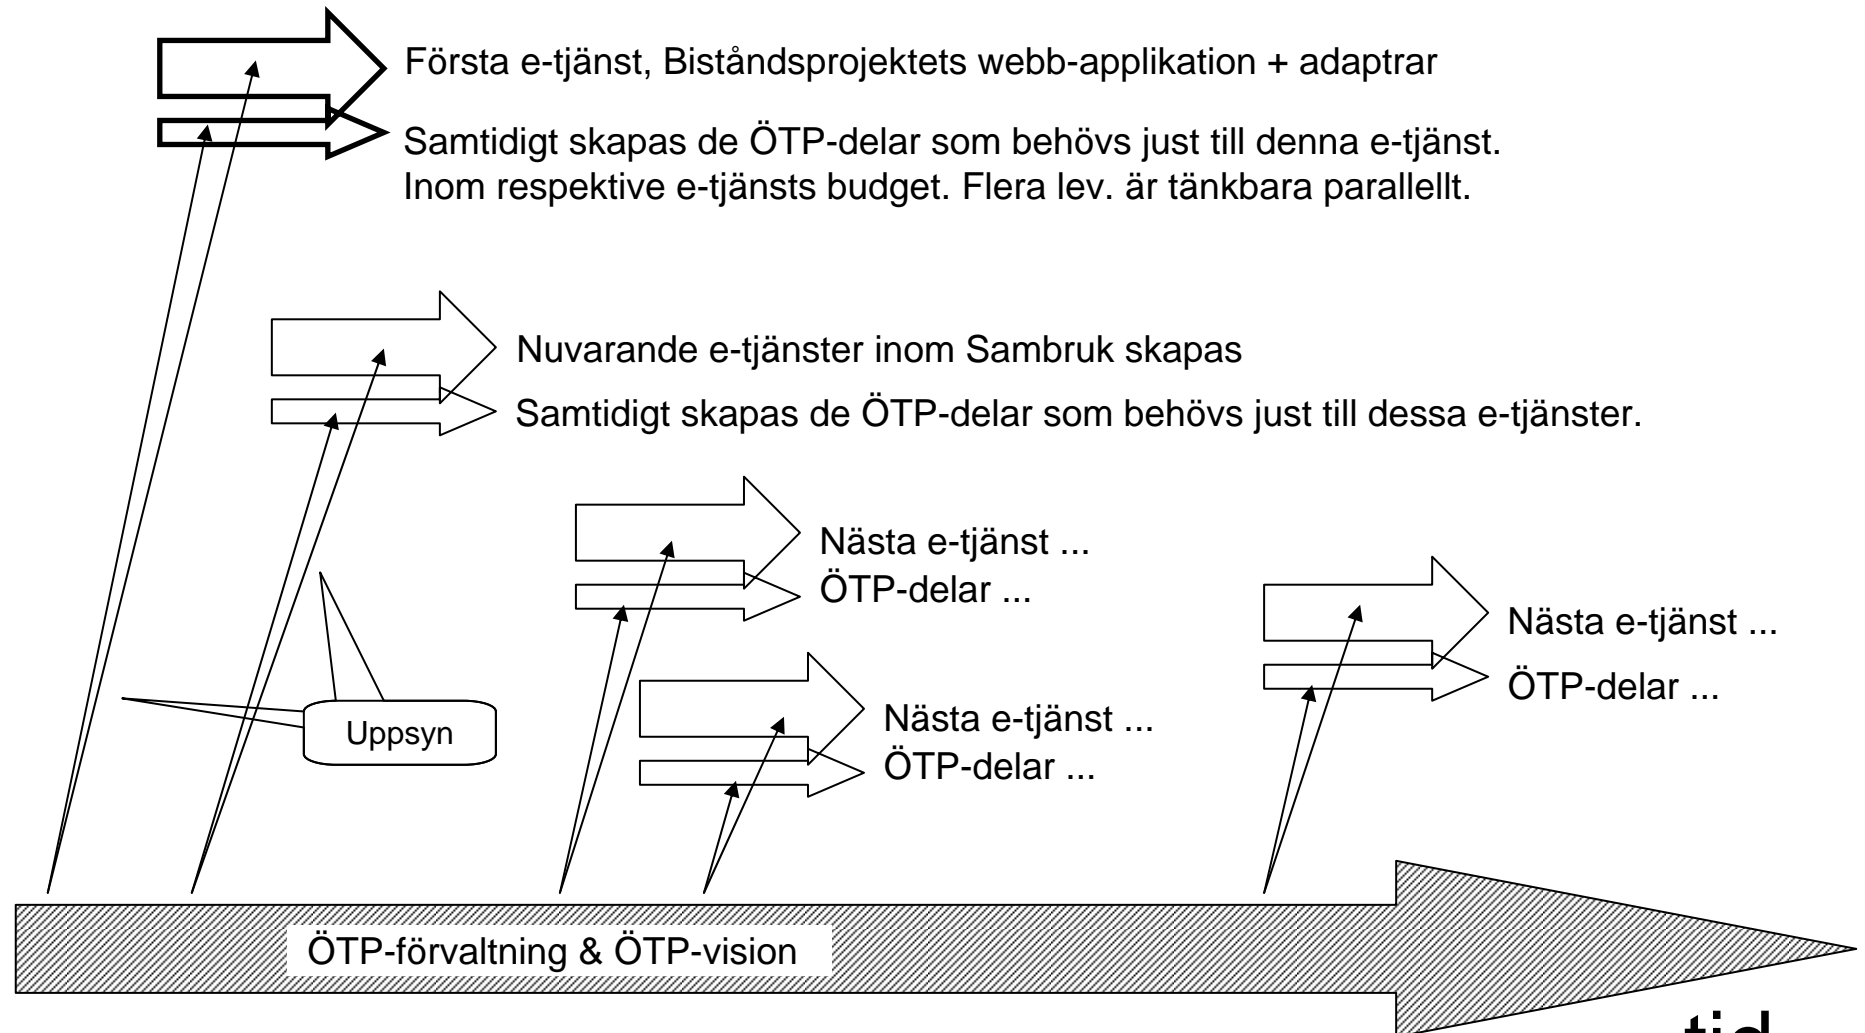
Första e-tjänst, Biståndsprojektets webb-applikation + adaptrar

Samtidigt skapas de ÖTP-delar som behövs just till denna e-tjänst.
Inom respektive e-tjänsts budget. Flera lev. är tänkbara parallellt.

Nuvarande e-tjänster inom Sambruk skapas

Samtidigt skapas de ÖTP-delar som behövs just till dessa e-tjänster.

Nästa e-tjänst ...
ÖTP-delar ...

Nästa e-tjänst ...
ÖTP-delar ...

Nästa e-tjänst ...
ÖTP-delar ...

Uppsyn

ÖTP-förvaltning & ÖTP-vision

tid